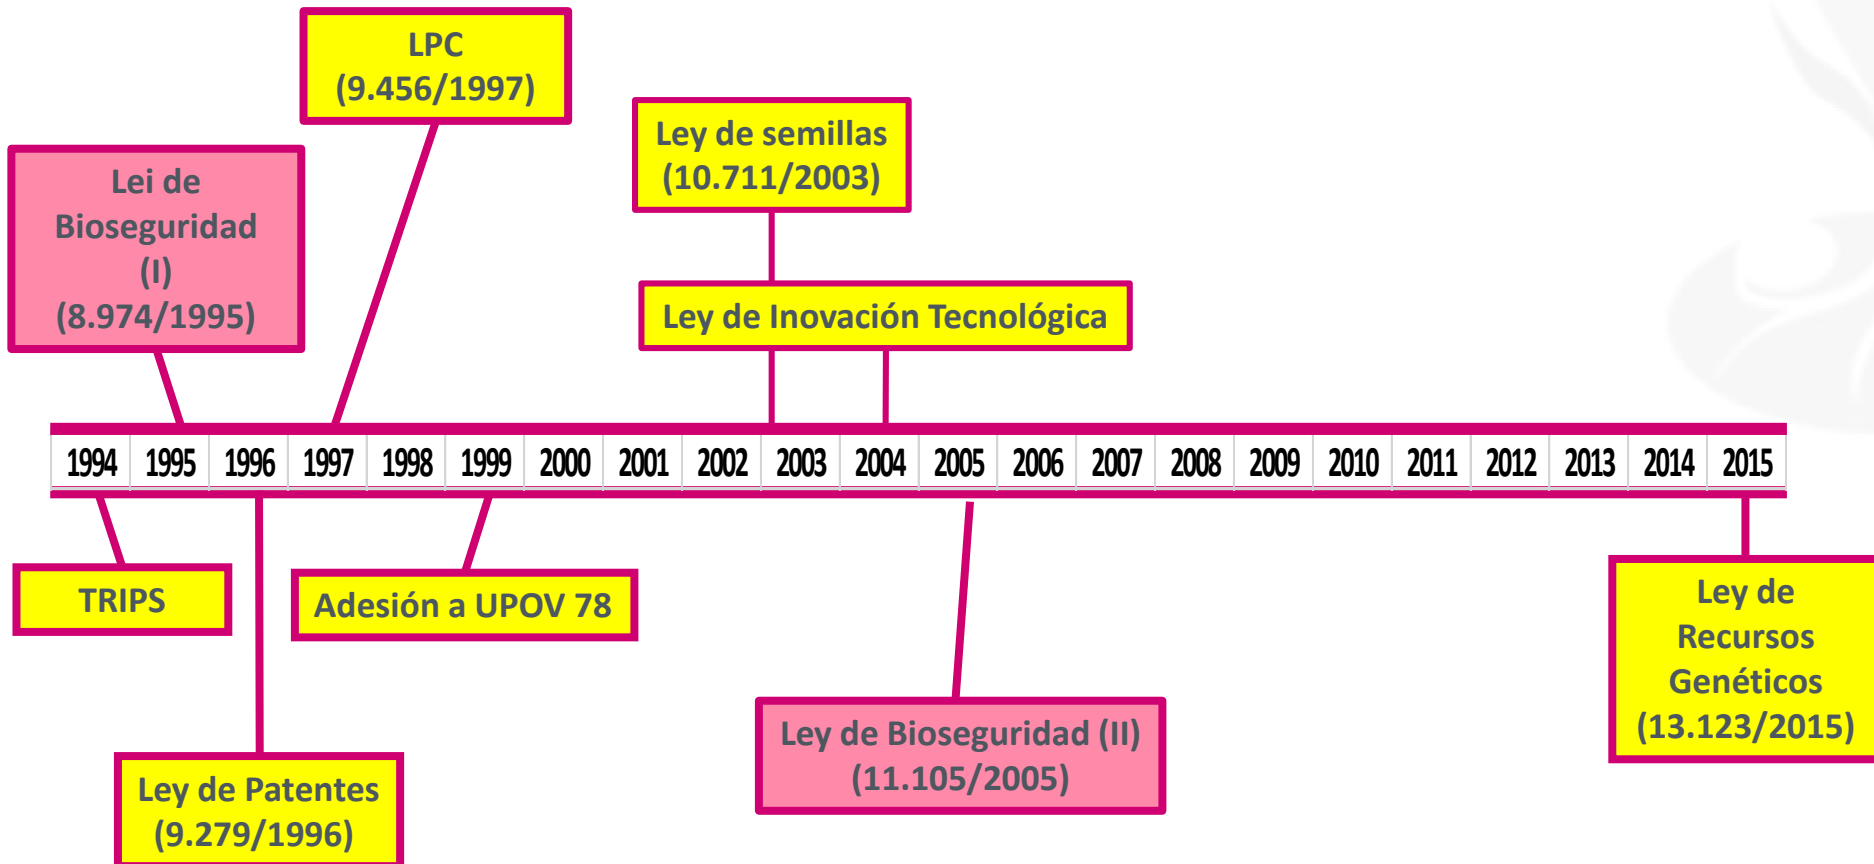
LPC
(9.456/1997)

Ley de semillas
(10.711/2003)

Lei de
Bioseguridad
(I)
(8.974/1995)

Ley de Inovación Tecnológica

| 1994 | 1995 | 1996 | 1997 | 1998 | 1999 | 2000 | 2001 | 2002 | 2003 | 2004 | 2005 | 2006 | 2007 | 2008 | 2009 | 2010 | 2011 | 2012 | 2013 | 2014 | 2015 |
|---|---|---|---|---|---|---|---|---|---|---|---|---|---|---|---|---|---|---|---|---|---|

TRIPS

Adesión a UPOV 78

Ley de
Recursos
Genéticos
(13.123/2015)

Ley de Bioseguridad (II)
(11.105/2005)

Ley de Patentes
(9.279/1996)